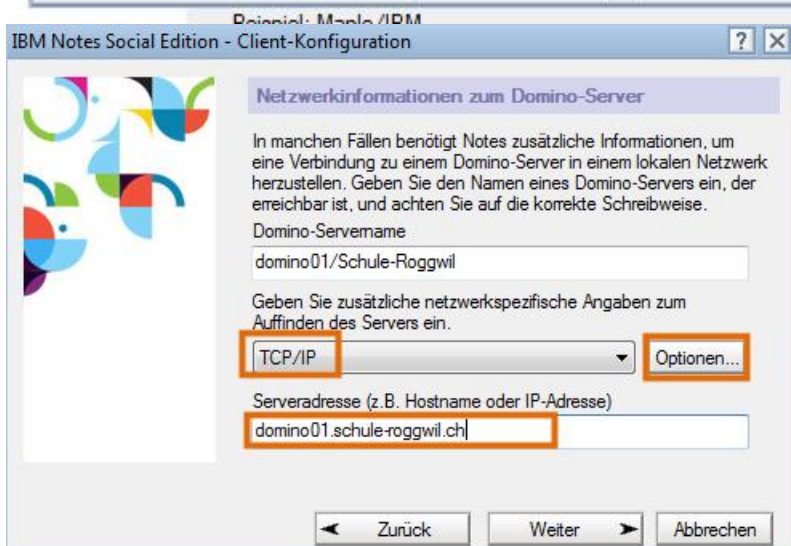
Beispiel: Maple/IBM

IBM Notes Social Edition - Client-Konfiguration

?

Netzwerkinformationen zum Domino-Server

In manchen Fällen benötigt Notes zusätzliche Informationen, um eine Verbindung zu einem Domino-Server in einem lokalen Netzwerk herzustellen. Geben Sie den Namen eines Domino-Servers ein, der erreichbar ist, und achten Sie auf die korrekte Schreibweise.

Domino-Servername

domino01/Schule-Roggwil

Geben Sie zusätzliche netzwerkspezifische Angaben zum Auffinden des Servers ein.

TCP/IP

Optionen...

Serveradresse (z.B. Hostname oder IP-Adresse)

domino01.schule-roggwil.ch

Zurück

Weiter

Abbrechen